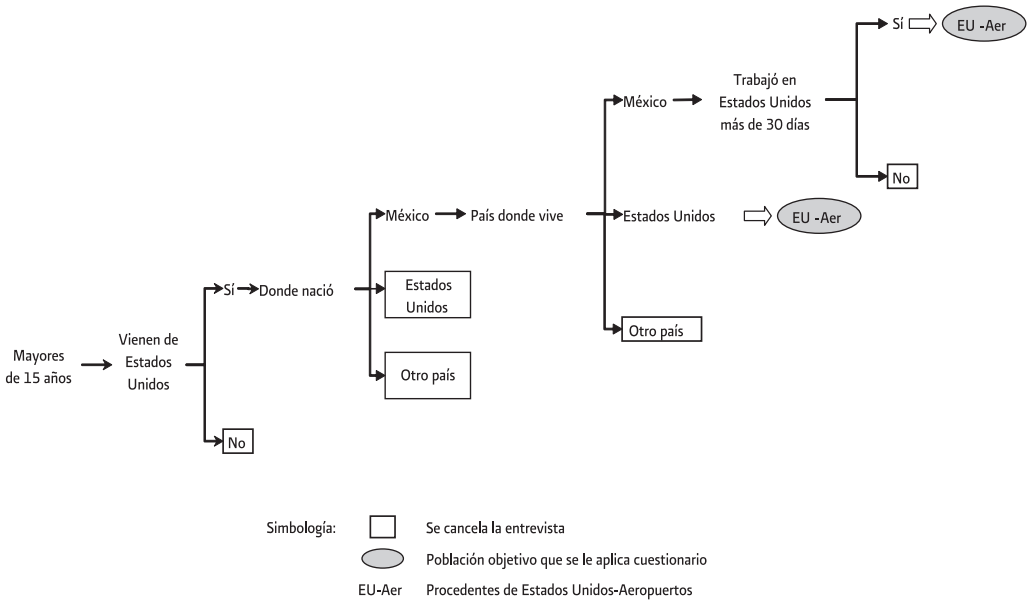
Mayores de 15 años

Vienen de Estados Unidos

Sí

Donde nació

No

México

País donde vive

Estados Unidos

Otro país

México

Trabajó en Estados Unidos más de 30 días

Sí

EU -Aer

No

Estados Unidos

EU -Aer

Otro país

Simbología:

Se cancela la entrevista

Población objetivo que se le aplica cuestionario

EU-Aer Procedentes de Estados Unidos-Aeropuertos